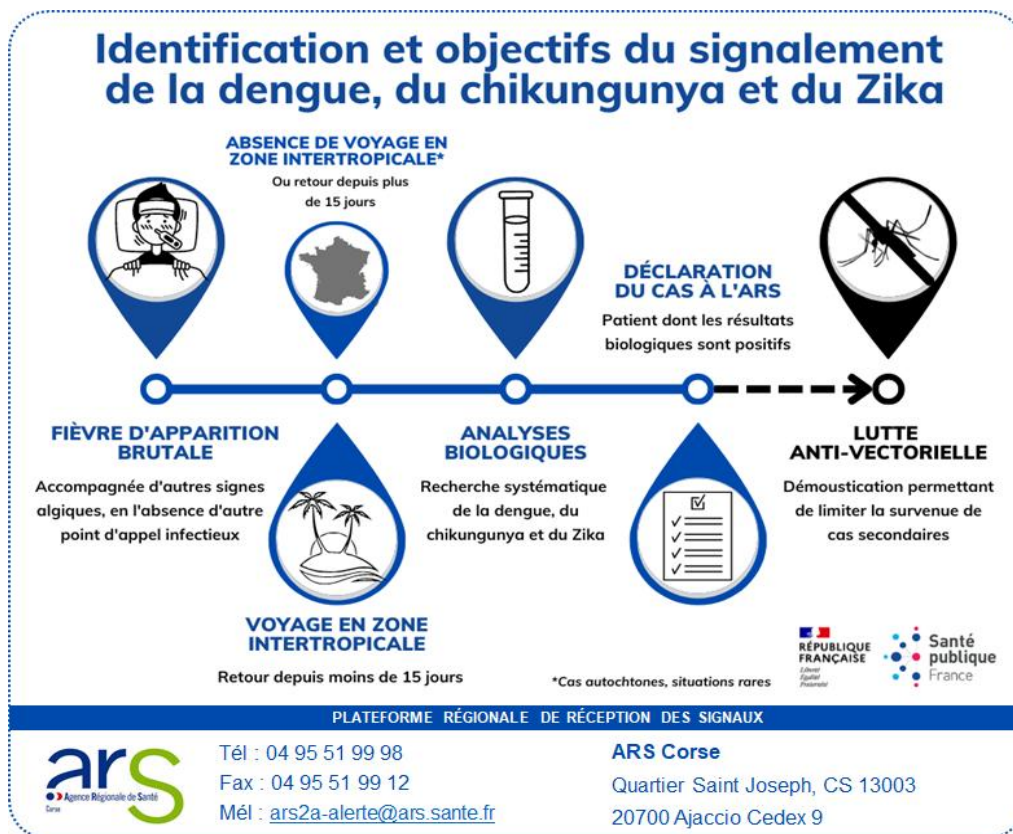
Identification et objectifs du signalement de la dengue, du chikungunya et du Zika

ABSENCE DE VOYAGE EN ZONE INTERTROPICALE*
Ou retour depuis plus de 15 jours

DÉCLARATION DU CAS À L'ARS
Patient dont les résultats biologiques sont positifs

FIÈVRE D'APPARITION BRUTALE
Accompagnée d'autres signes algiques, en l'absence d'autre point d'appel infectieux

ANALYSES BIOLOGIQUES
Recherche systématique de la dengue, du chikungunya et du Zika

LUTTE ANTI-VECTORIELLE
Démoustication permettant de limiter la survenue de cas secondaires

VOYAGE EN ZONE INTERTROPICALE
Retour depuis moins de 15 jours

*Cas autochtones, situations rares

RÉPUBLIQUE FRANÇAISE
Liberté Égalité Fraternité

Santé publique France

PLATEFORME RÉGIONALE DE RÉCEPTION DES SIGNAUX

ars
Agence Régionale de Santé
Corse

Tél : 04 95 51 99 98
Fax : 04 95 51 99 12
Mél : ars2a-alerte@ars.sante.fr

ARS Corse
Quartier Saint Joseph, CS 13003
20700 Ajaccio Cedex 9